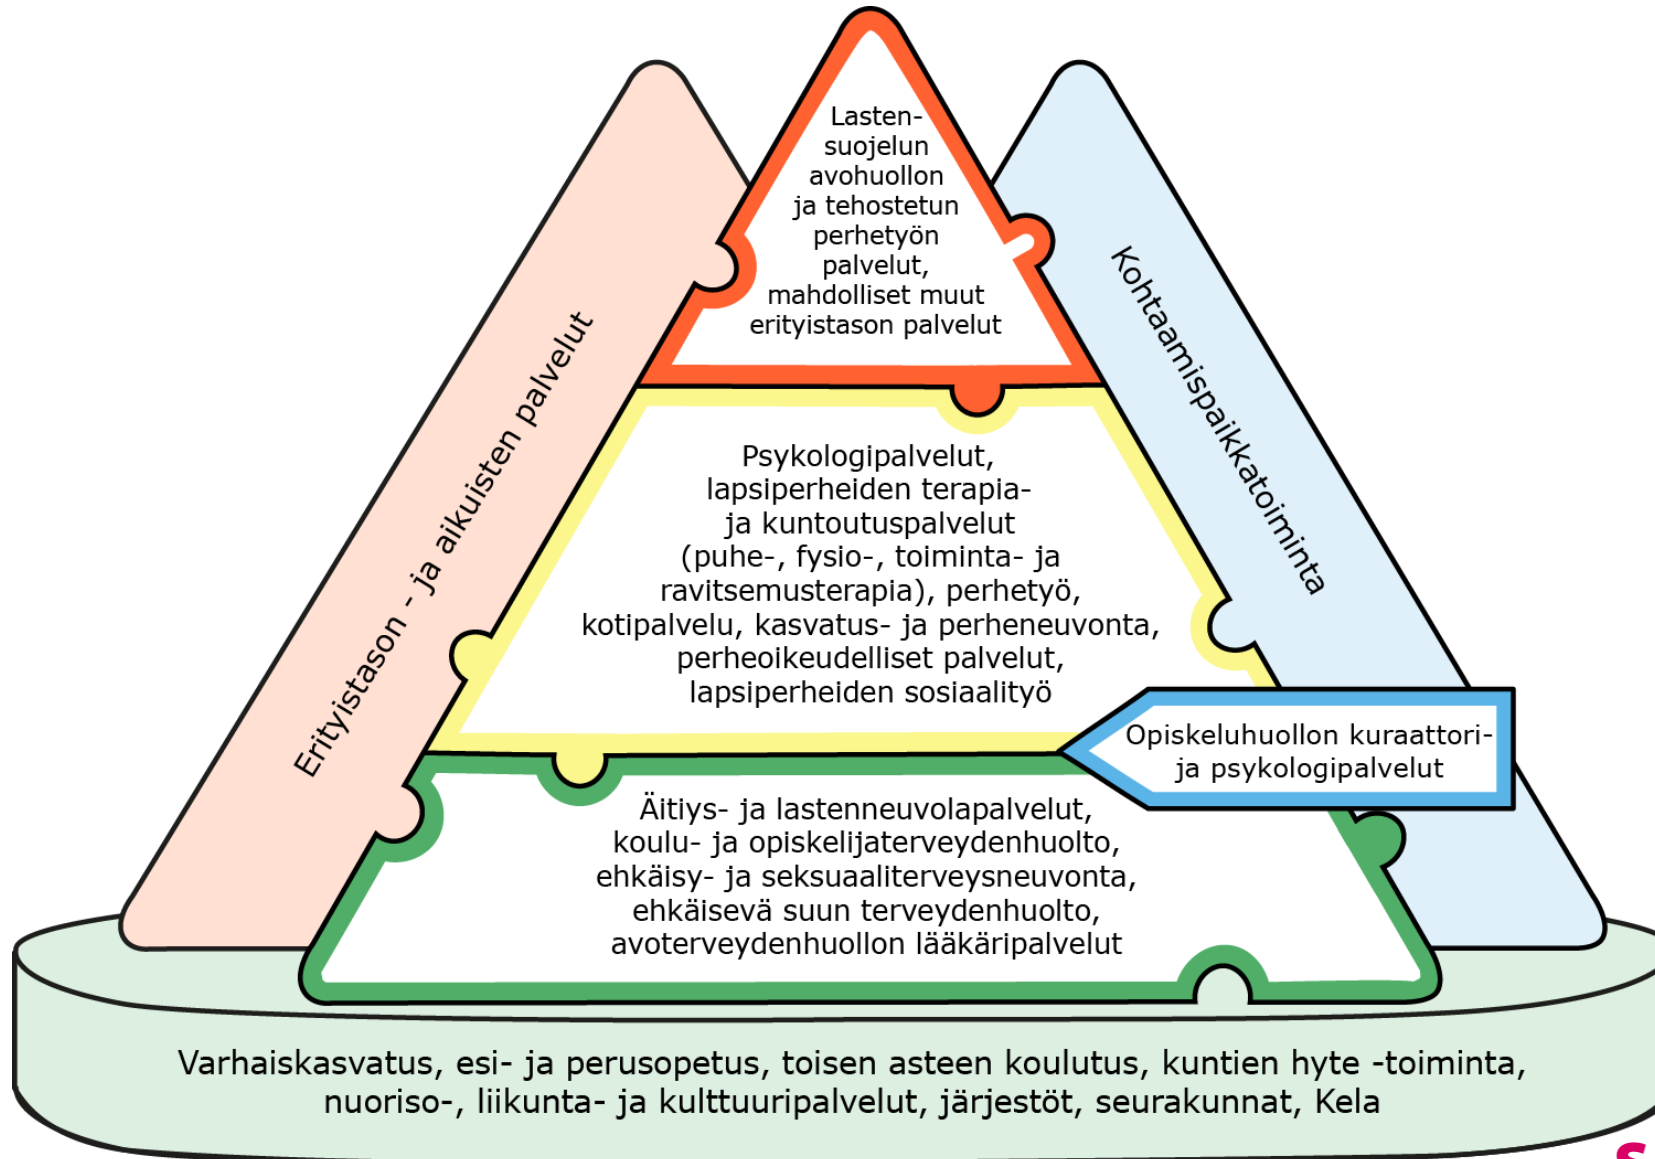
Lastensuojelun avohuollon ja tehostetun perhetyön palvelut, mahdolliset muut erityistason palvelut

Erityistason - ja aikuisten palvelut

Kohtaamispaikkatoiminta

Psykologipalvelut, lapsiperheiden terapia- ja kuntoutuspalvelut (puhe-, fysio-, toiminta- ja ravitsemusterapia), perhetyö, kotipalvelu, kasvatus- ja perheneuvonta, perheoikeudelliset palvelut, lapsiperheiden sosiaalityö

Opiskeluhuollon kuraattori- ja psykologipalvelut

Äitiys- ja lastenneuvolapalvelut, koulu- ja opiskelijaterveydenhuolto, ehkäisy- ja seksuaaliterveysneuvonta, ehkäisevä suun terveydenhuolto, avoterveydenhuollon lääkäripalvelut

Varhaiskasvatus, esi- ja perusopetus, toisen asteen koulutus, kuntien hyte -toiminta, nuoriso-, liikunta- ja kulttuuripalvelut, järjestöt, seurakunnat, Kela